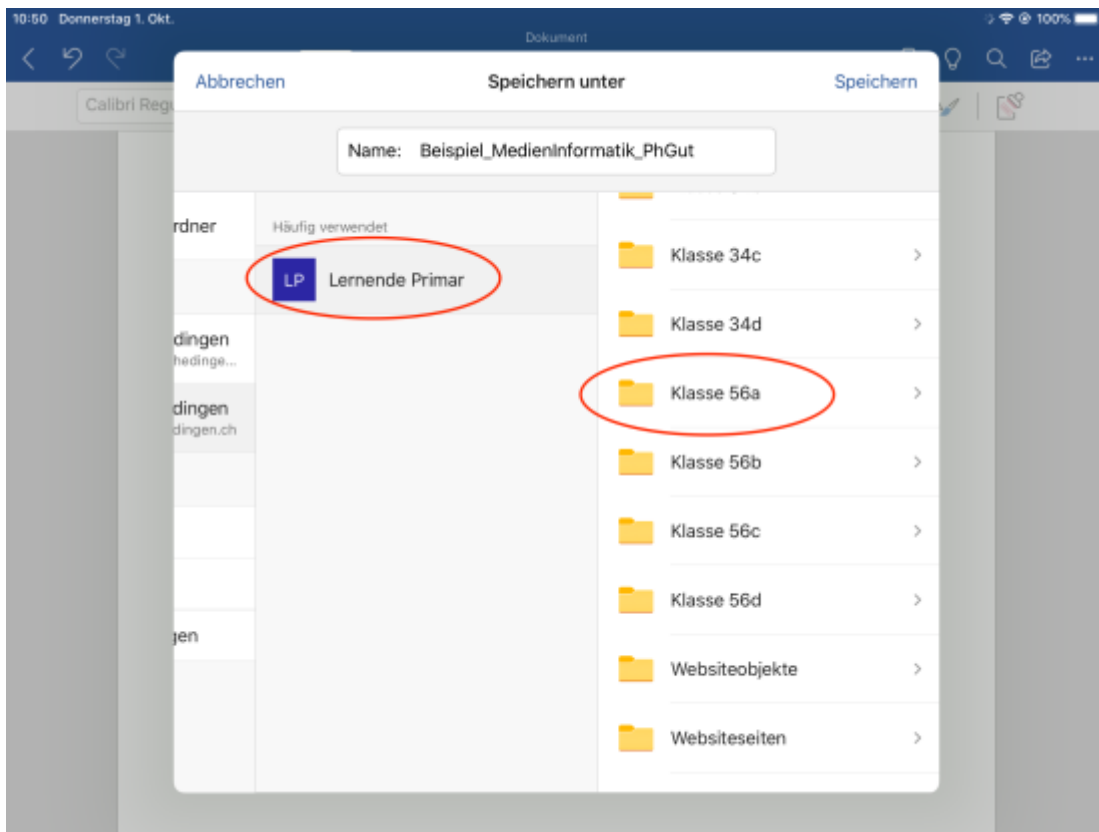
10:50 Donnerstag 1. Okt.
100%
Dokument
Calibri Regu
Abbrechen
Speichern unter
Speichern
Name: Beispiel_MedienInformatik_PhGut
rdner
Häufig verwendet
LP
Lernende Primar
dingen
hedinge...
dingen
dingen.ch
jen
Klasse 34c
Klasse 34d
Klasse 56a
Klasse 56b
Klasse 56c
Klasse 56d
Websiteobjekte
Websiteseiten